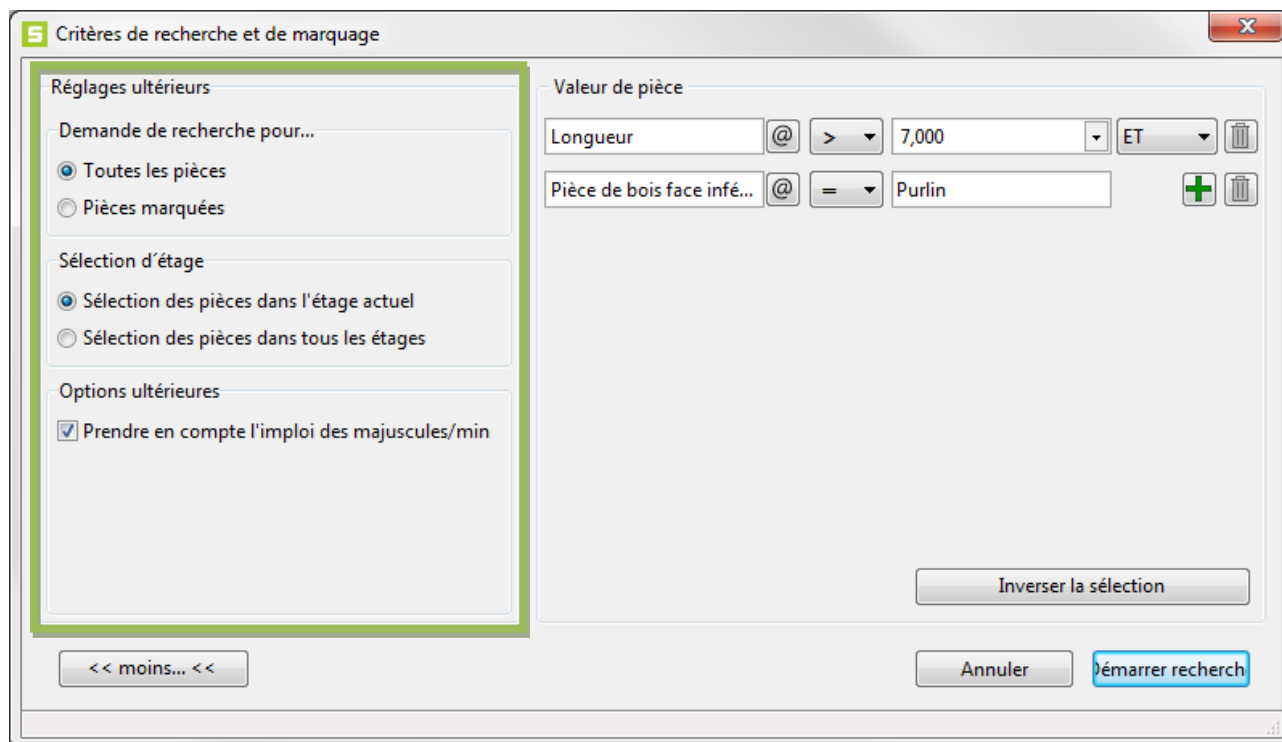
S Critères de recherche et de marquage

X

Réglages ultérieurs

Demande de recherche pour...

Toutes les pièces

Pièces marquées

Sélection d´étage

Sélection des pièces dans l'étage actuel

Sélection des pièces dans tous les étages

Options ultérieures

Prendre en compte l'imploi des majuscules/min

Valeur de pièce

Longueur @ > 7,000 ET

Pièce de bois face infé... @ = Purlin

Inverser la sélection

<< moins... <<

Annuler

Démarrer recherch